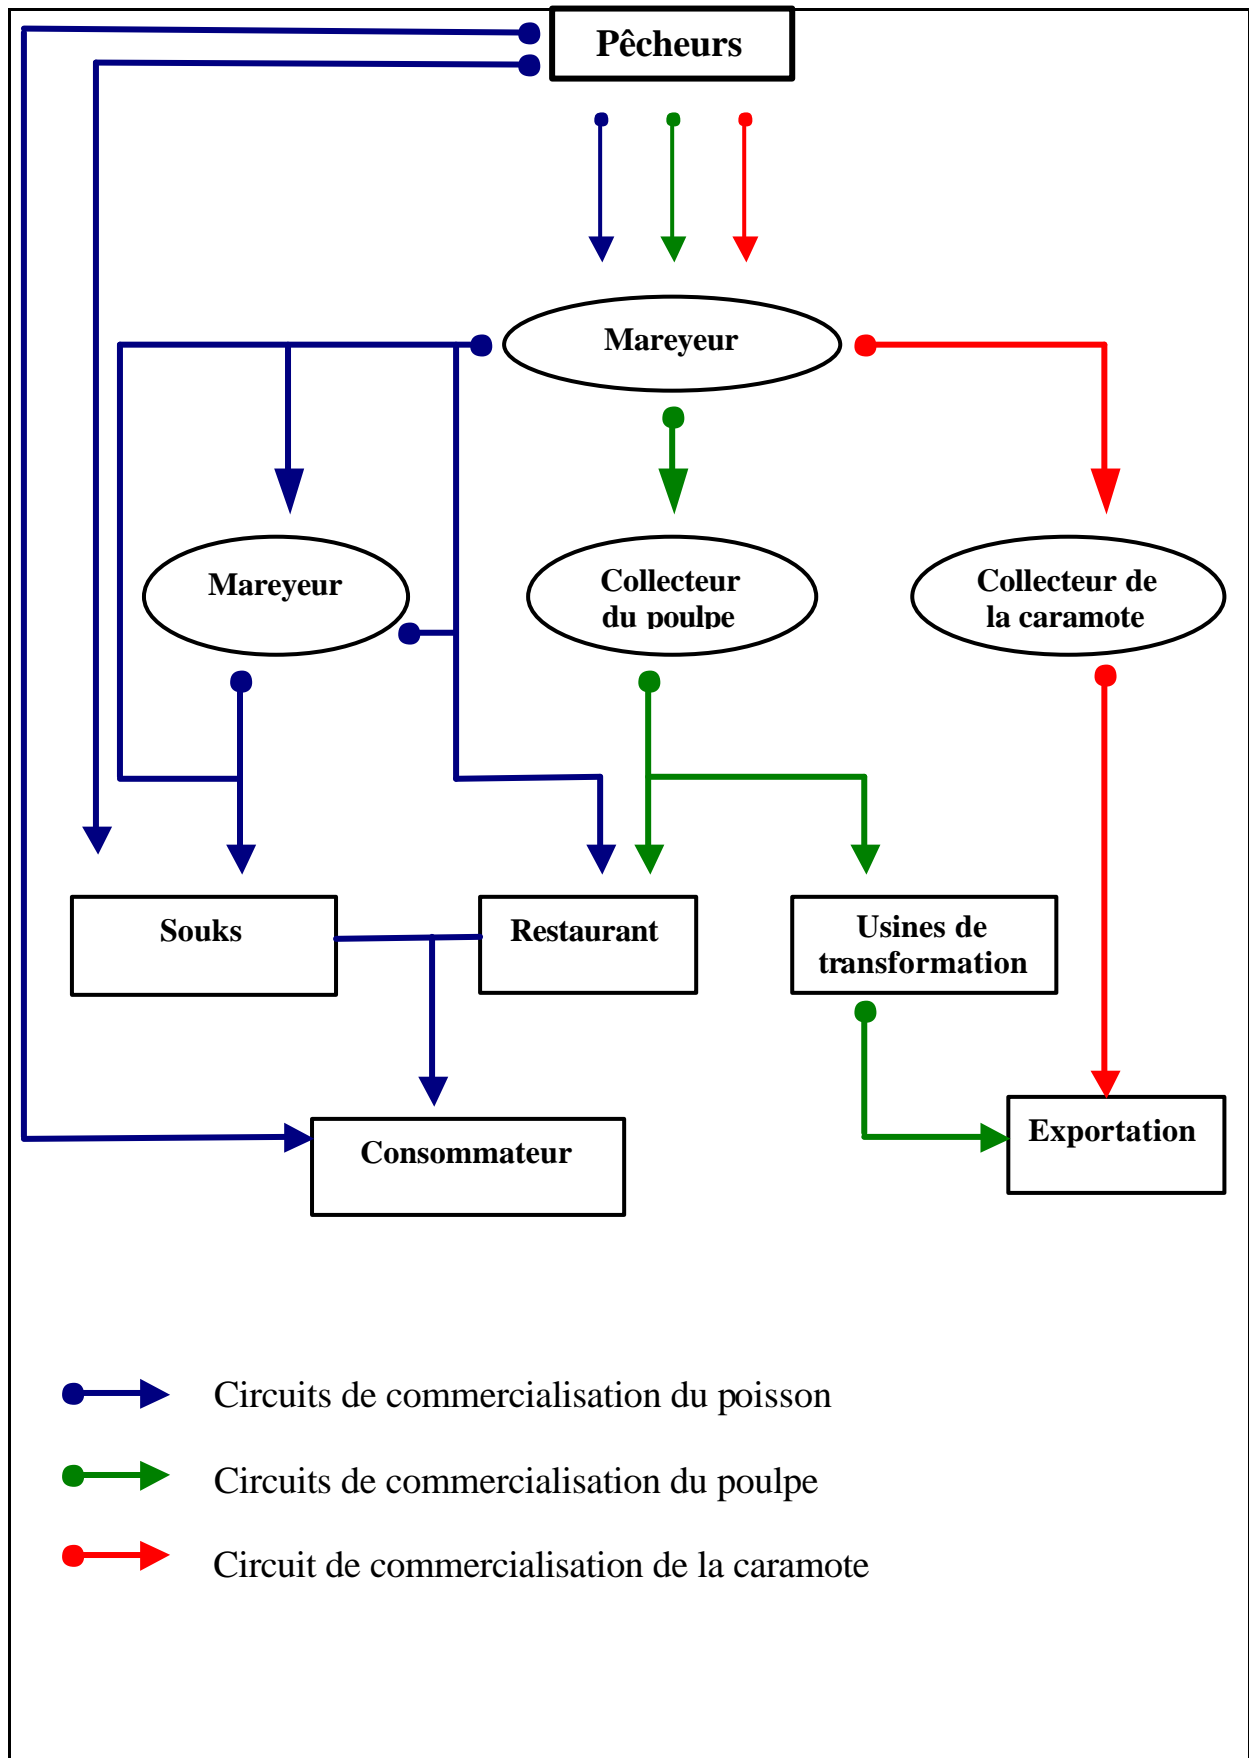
Pêcheurs

Mareyeur

Mareyeur

Collecteur du poulpe

Collecteur de la caramote

Souks

Restaurant

Usines de transformation

Consommateur

Exportation

Circuits de commercialisation du poisson

Circuits de commercialisation du poulpe

Circuit de commercialisation de la caramote